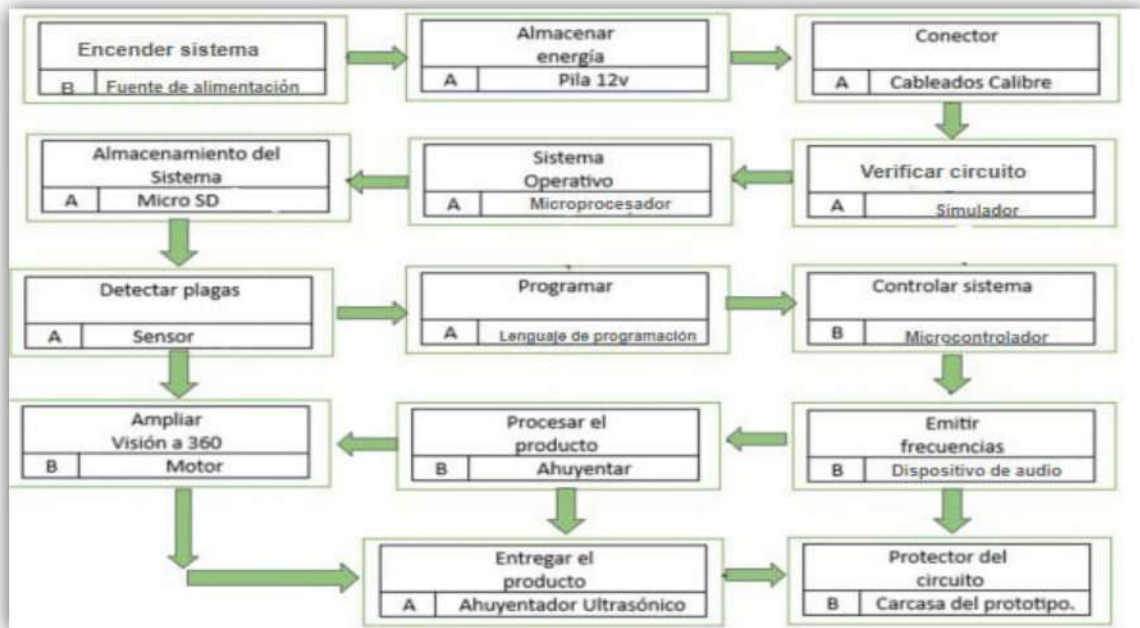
Encender sistema
B | Fuente de alimentación

Almacenar energía
A | Pila 12v

Conector
A | Cableados Calibre

Verificar circuito
A | Simulador

Sistema Operativo
A | Microprocesador

Almacenamiento del Sistema
A | Micro SD

Detectar plagas
A | Sensor

Programar
A | Lenguaje de programación

Controlar sistema
B | Microcontrolador

Emitir frecuencias
B | Dispositivo de audio

Procesar el producto
B | Ahuyentar

Ampliar Visión a 360
B | Motor

Entregar el producto
A | Ahuyentador Ultrasónico

Protector del circuito
B | Carcasa del prototipo.